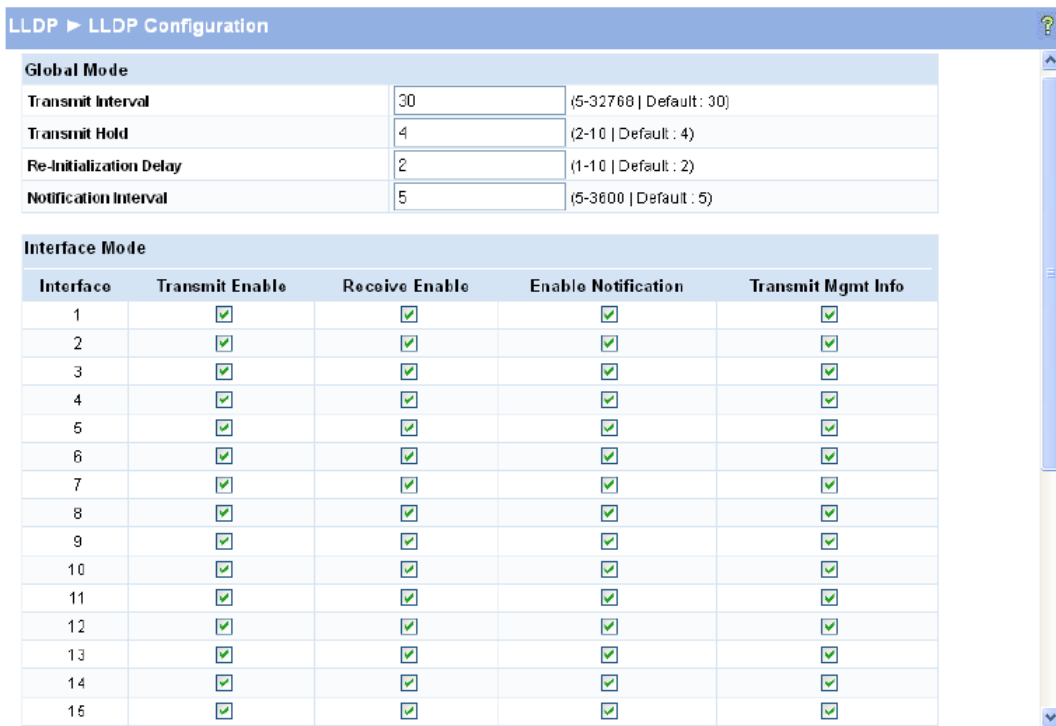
LLDP ► LLDP Configuration

Global Mode

| | | |
|---|---|---|
| Transmit Interval | 30 | (5-32768 \| Default : 30) |
| Transmit Hold | 4 | (2-10 \| Default : 4) |
| Re-Initialization Delay | 2 | (1-10 \| Default : 2) |
| Notification Interval | 5 | (5-3600 \| Default : 5) |

Interface Mode

| Interface | Transmit Enable | Receive Enable | Enable Notification | Transmit Mgmt Info |
|---|---|---|---|---|
| 1 | ☑ | ☑ | ☑ | ☑ |
| 2 | ☑ | ☑ | ☑ | ☑ |
| 3 | ☑ | ☑ | ☑ | ☑ |
| 4 | ☑ | ☑ | ☑ | ☑ |
| 5 | ☑ | ☑ | ☑ | ☑ |
| 6 | ☑ | ☑ | ☑ | ☑ |
| 7 | ☑ | ☑ | ☑ | ☑ |
| 8 | ☑ | ☑ | ☑ | ☑ |
| 9 | ☑ | ☑ | ☑ | ☑ |
| 10 | ☑ | ☑ | ☑ | ☑ |
| 11 | ☑ | ☑ | ☑ | ☑ |
| 12 | ☑ | ☑ | ☑ | ☑ |
| 13 | ☑ | ☑ | ☑ | ☑ |
| 14 | ☑ | ☑ | ☑ | ☑ |
| 15 | ☑ | ☑ | ☑ | ☑ |